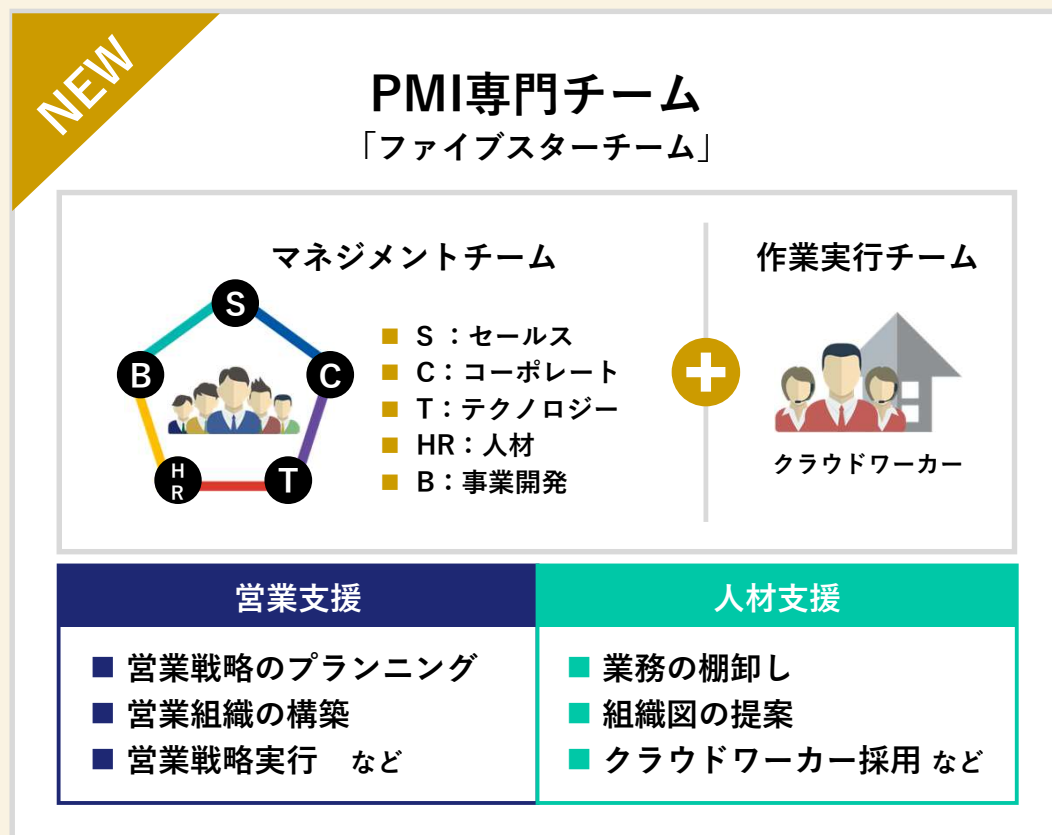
NEW

PMI専門チーム
「ファイブスターチーム」

マネジメントチーム

S
C
T
HR
B

■ S ：セールス
■ C：コーポレート
■ T：テクノロジー
■ HR：人材
■ B：事業開発

作業実行チーム

クラウドワーカー

営業支援
■ 営業戦略のプランニング
■ 営業組織の構築
■ 営業戦略実行　など

人材支援
■ 業務の棚卸し
■ 組織図の提案
■ クラウドワーカー採用 など